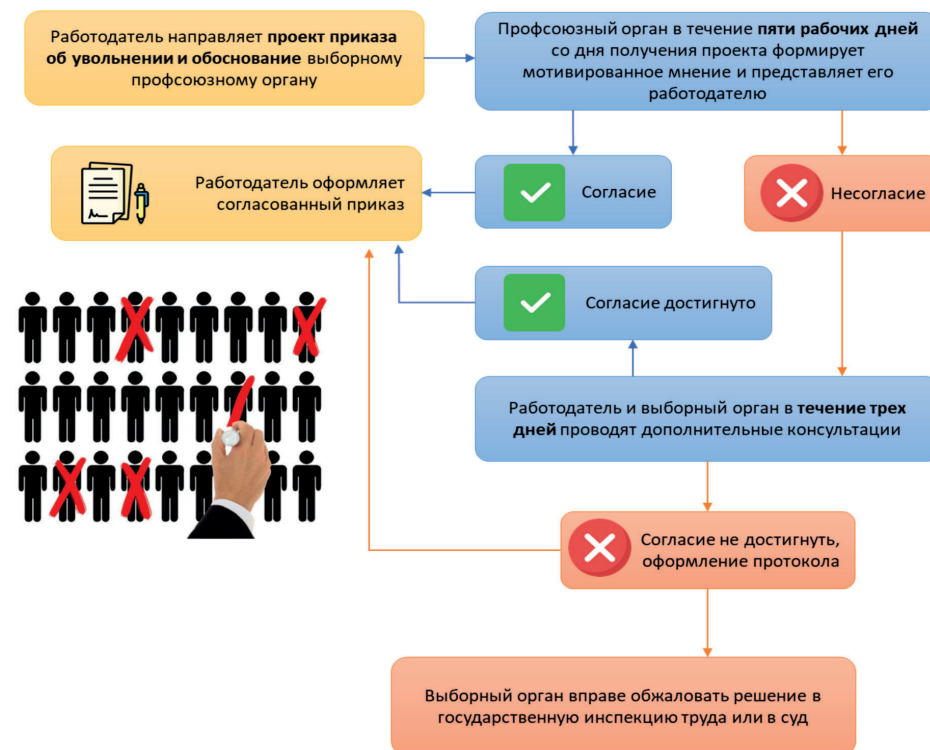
Работодатель направляет проект приказа об увольнении и обоснование выборному профсоюзному органу

Профсоюзный орган в течение пяти рабочих дней со дня получения проекта формирует мотивированное мнение и представляет его работодателю

Работодатель оформляет согласованный приказ

Согласие

Несогласие

Согласие достигнуто

Работодатель и выборный орган в течение трех дней проводят дополнительные консультации

Согласие не достигнуть, оформление протокола

Выборный орган вправе обжаловать решение в государственную инспекцию труда или в суд